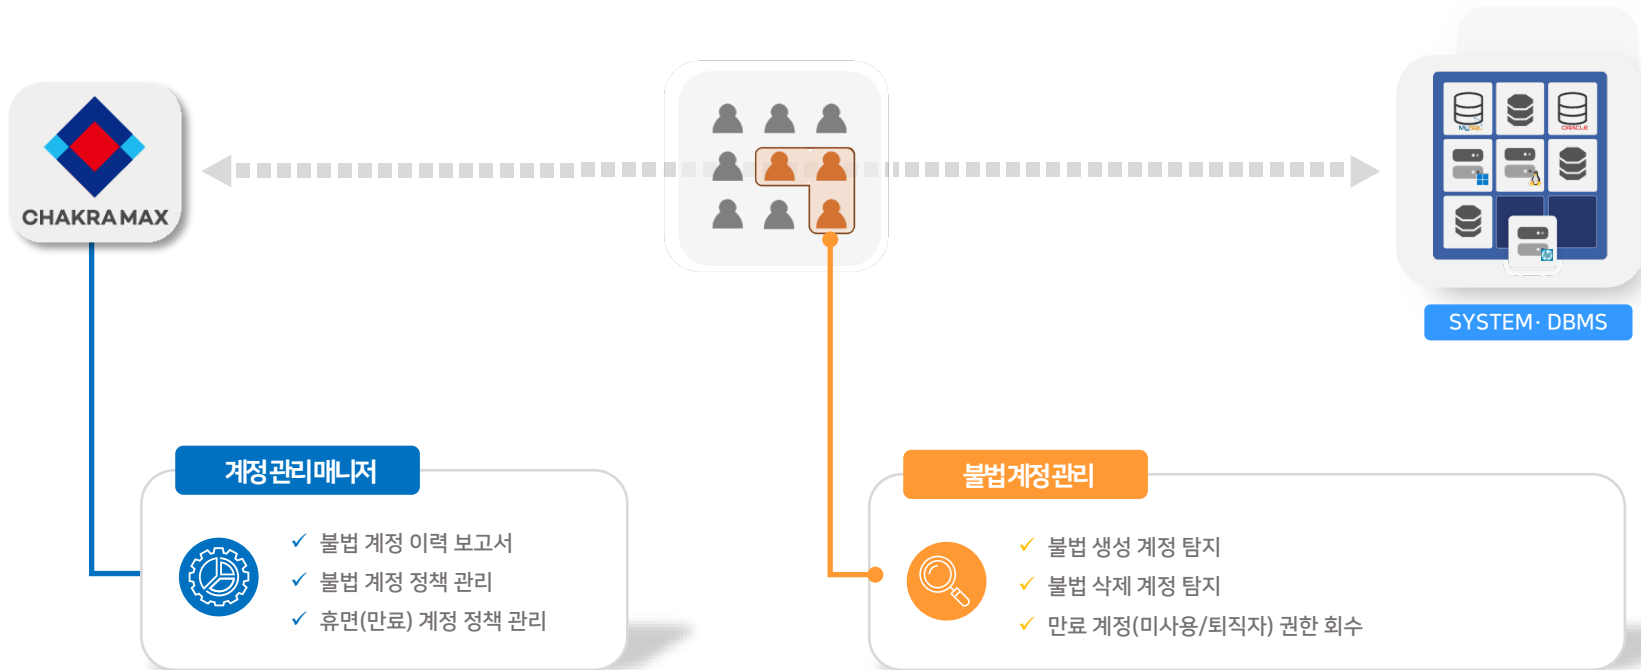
CHAKRA MAX

SYSTEM · DBMS

계정관리매니저

✓ 불법 계정 이력 보고서
✓ 불법 계정 정책 관리
✓ 휴면(만료) 계정 정책 관리

불법계정관리

✓ 불법 생성 계정 탐지
✓ 불법 삭제 계정 탐지
✓ 만료 계정(미사용/퇴직자) 권한 회수